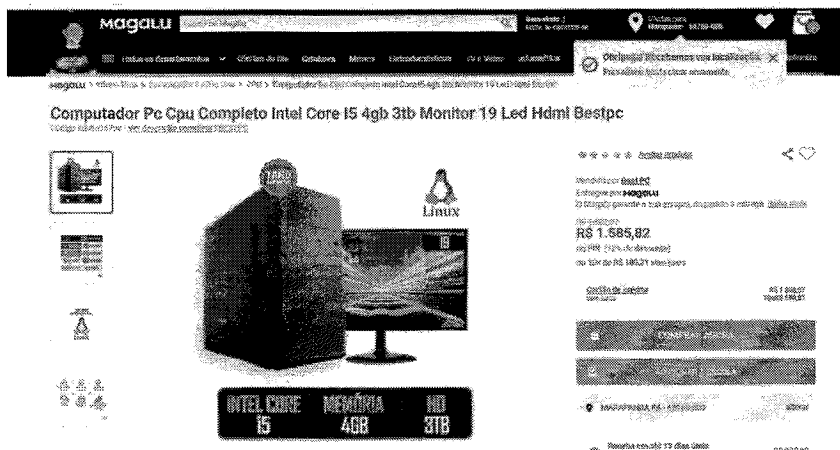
magalu

Obrigado! Recebemos sua localização. Procurando as ofertas... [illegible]

magalu > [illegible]

Computador Pc Cpu Completo Intel Core I5 4gb 3tb Monitor 19 Led Hdmi Bestpc

Código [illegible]

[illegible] Avaliar produto

Vendido por BestPC
Entregue por magalu

R$ 1.585,82

ou 10x de R$ 180,21 sem juros

COMPRAR AGORA

Linux

19

INTEL CORE I5
MEMÓRIA 4GB
HD 3TB